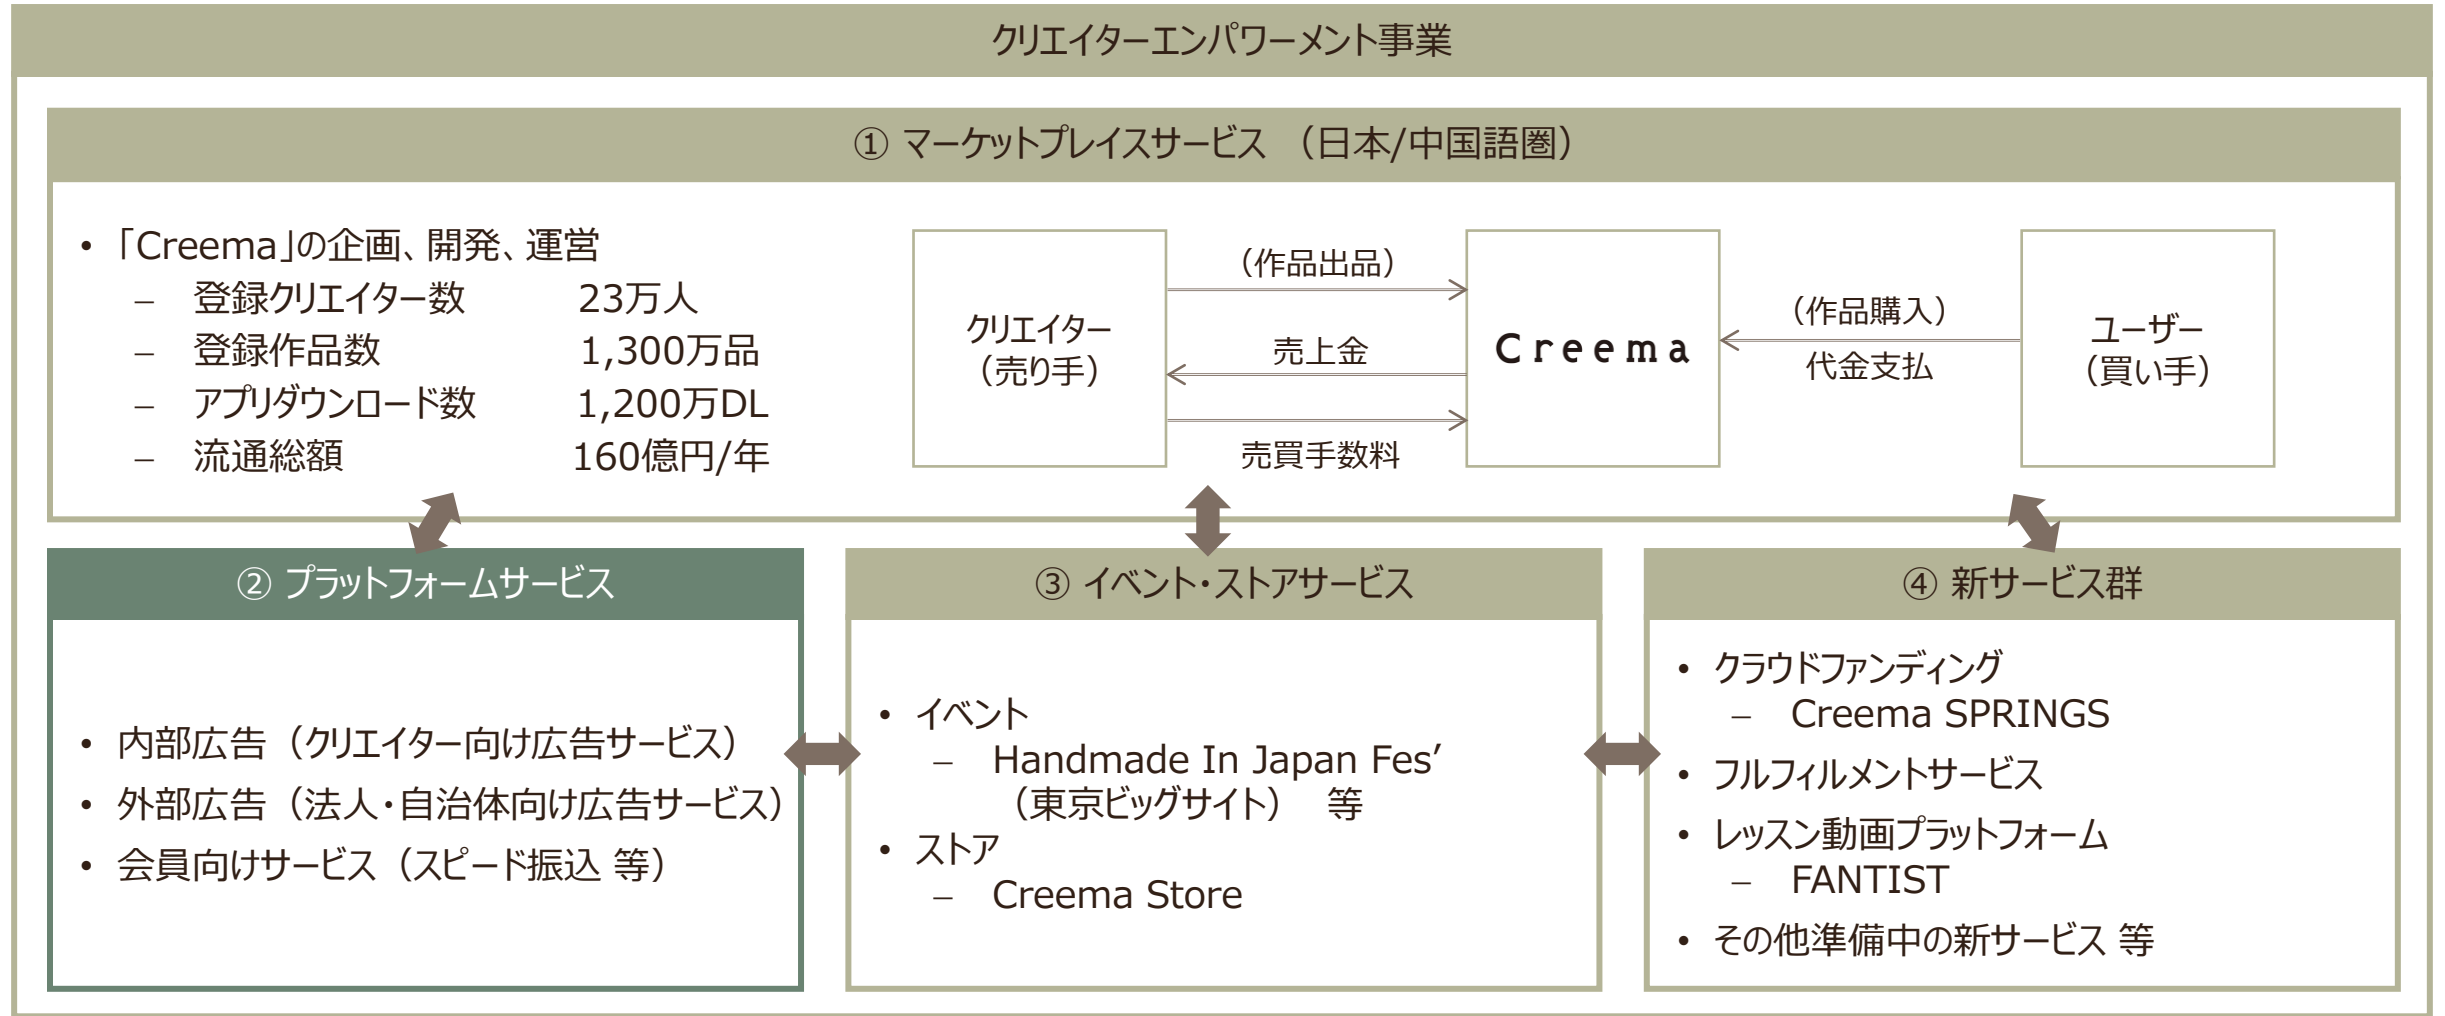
クリエイターエンパワーメント事業

① マーケットプレイスサービス （日本/中国語圏）

• 「Creema」の企画、開発、運営
– 登録クリエイター数 23万人
– 登録作品数 1,300万品
– アプリダウンロード数 1,200万DL
– 流通総額 160億円/年

クリエイター
（売り手）

（作品出品）

売上金

売買手数料

Creema

（作品購入）

代金支払

ユーザー
（買い手）

② プラットフォームサービス

• 内部広告（クリエイター向け広告サービス）
• 外部広告（法人・自治体向け広告サービス）
• 会員向けサービス（スピード振込 等）

③ イベント・ストアサービス

• イベント
– Handmade In Japan Fes’ （東京ビッグサイト） 等
• ストア
– Creema Store

④ 新サービス群

• クラウドファンディング
– Creema SPRINGS
• フルフィルメントサービス
• レッスン動画プラットフォーム
– FANTIST
• その他準備中の新サービス 等